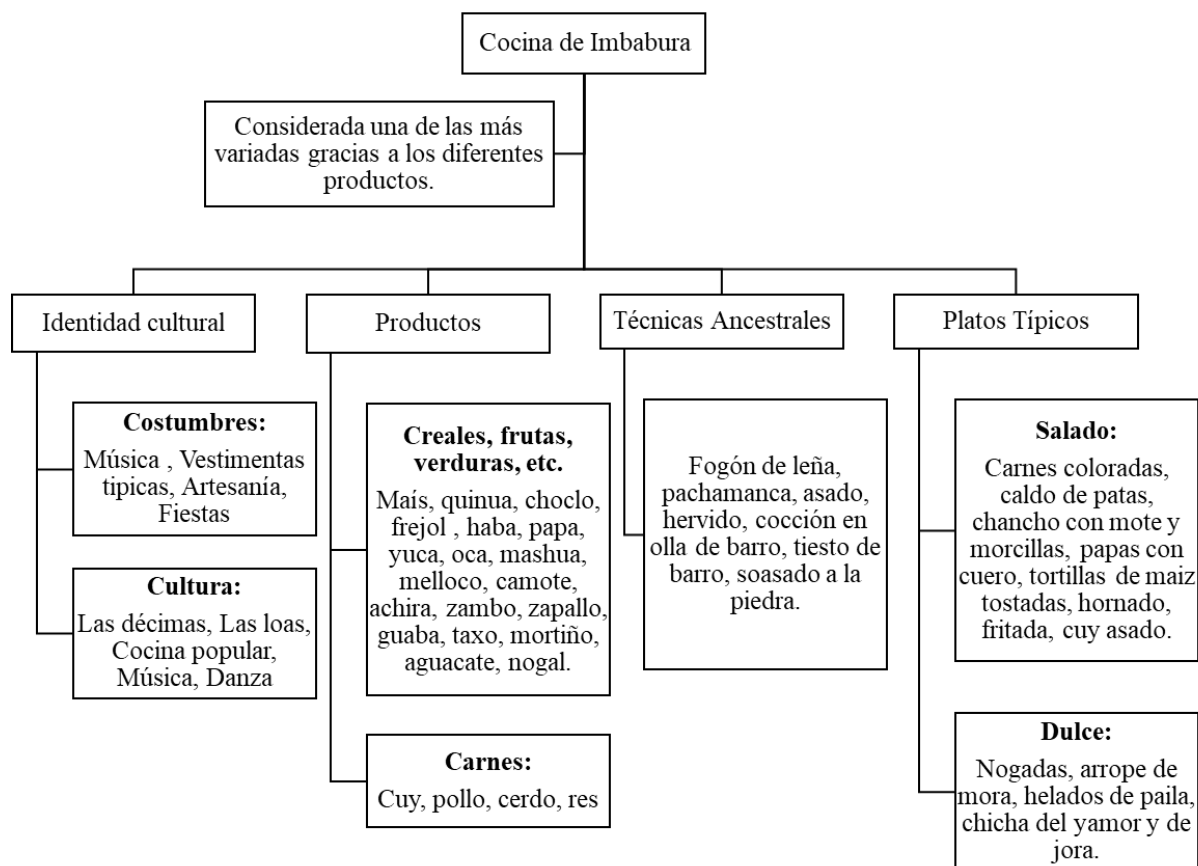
Cocina de Imbabura

Considerada una de las más variadas gracias a los diferentes productos.

Identidad cultural

Costumbres:
Música , Vestimentas tipicas, Artesanía, Fiestas

Cultura:
Las décimas, Las loas, Cocina popular, Música, Danza

Productos

Creales, frutas, verduras, etc.
Maís, quinua, choclo, frejol , haba, papa, yuca, oca, mashua, melloco, camote, achira, zambo, zapallo, guaba, taxo, mortiño, aguacate, nogal.

Carnes:
Cuy, pollo, cerdo, res

Técnicas Ancestrales

Fogón de leña, pachamanca, asado, hervido, cocción en olla de barro, tiesto de barro, soasado a la piedra.

Platos Típicos

Salado:
Carnes coloradas, caldo de patas, chancho con mote y morcillas, papas con cuero, tortillas de maiz tostadas, hornado, fritada, cuy asado.

Dulce:
Nogadas, arrope de mora, helados de paila, chicha del yamor y de jora.